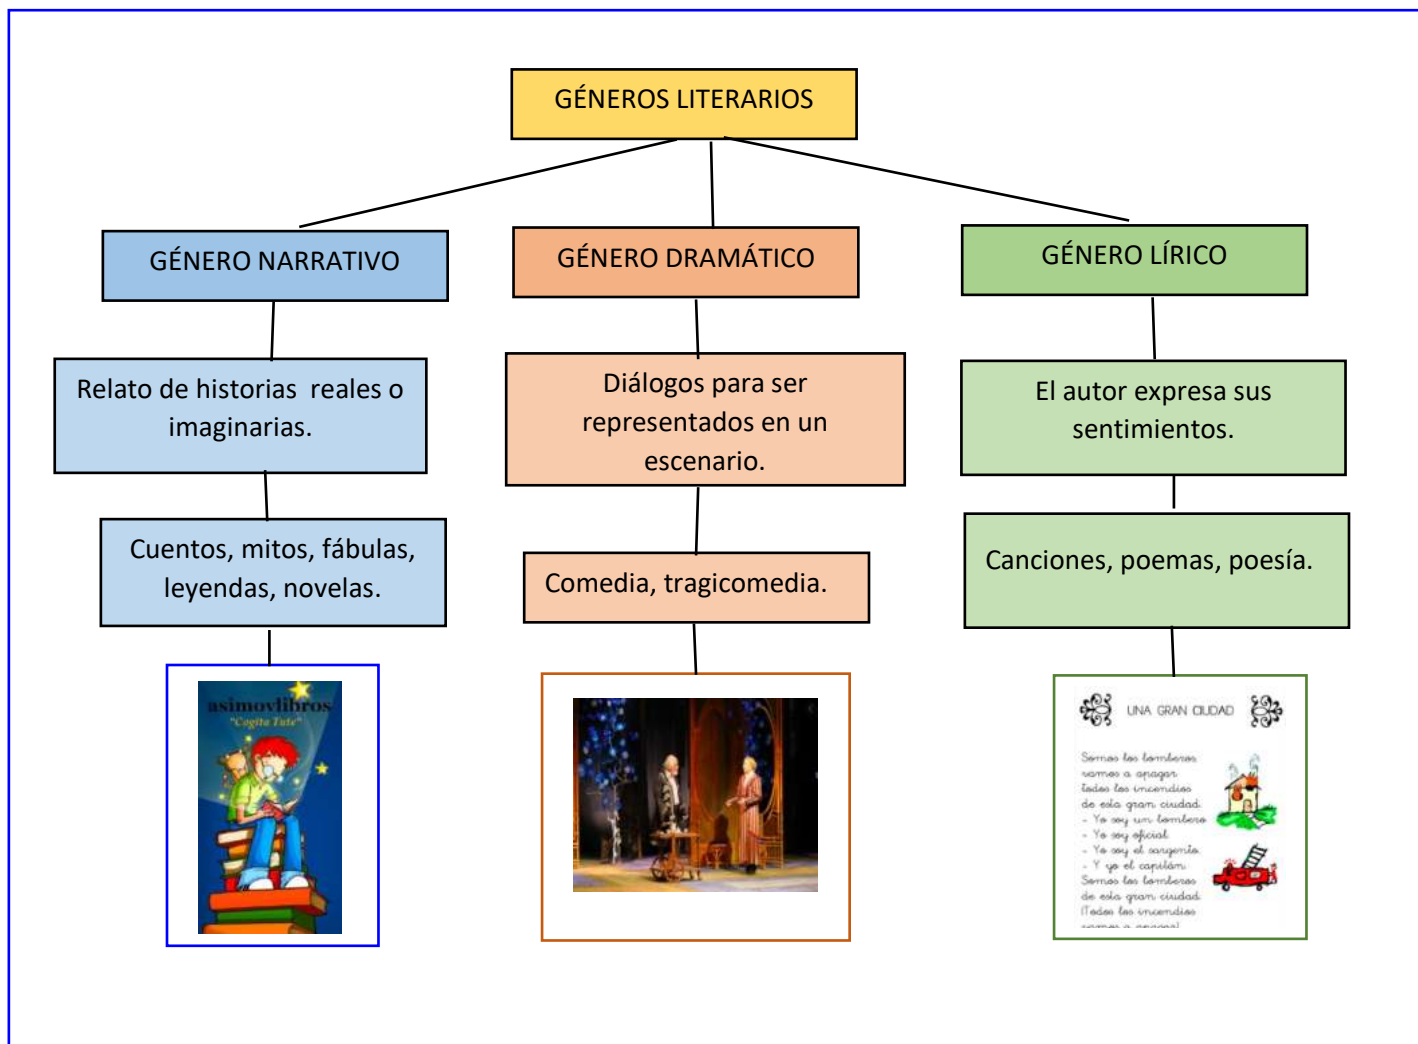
GÉNEROS LITERARIOS

GÉNERO NARRATIVO

GÉNERO DRAMÁTICO

GÉNERO LÍRICO

Relato de historias reales o imaginarias.

Diálogos para ser representados en un escenario.

El autor expresa sus sentimientos.

Cuentos, mitos, fábulas, leyendas, novelas.

Comedia, tragicomedia.

Canciones, poemas, poesía.

asimovlibros
"Cogito Tute"

UNA GRAN CIUDAD

Somos los bomberos
vamos a apagar
todos los incendios
de esta gran ciudad.
- Yo soy un bombero
- Yo soy oficial
- Yo soy el sargento
- Y yo el capitán.
Somos los bomberos
de esta gran ciudad
¡Todos los incendios
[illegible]